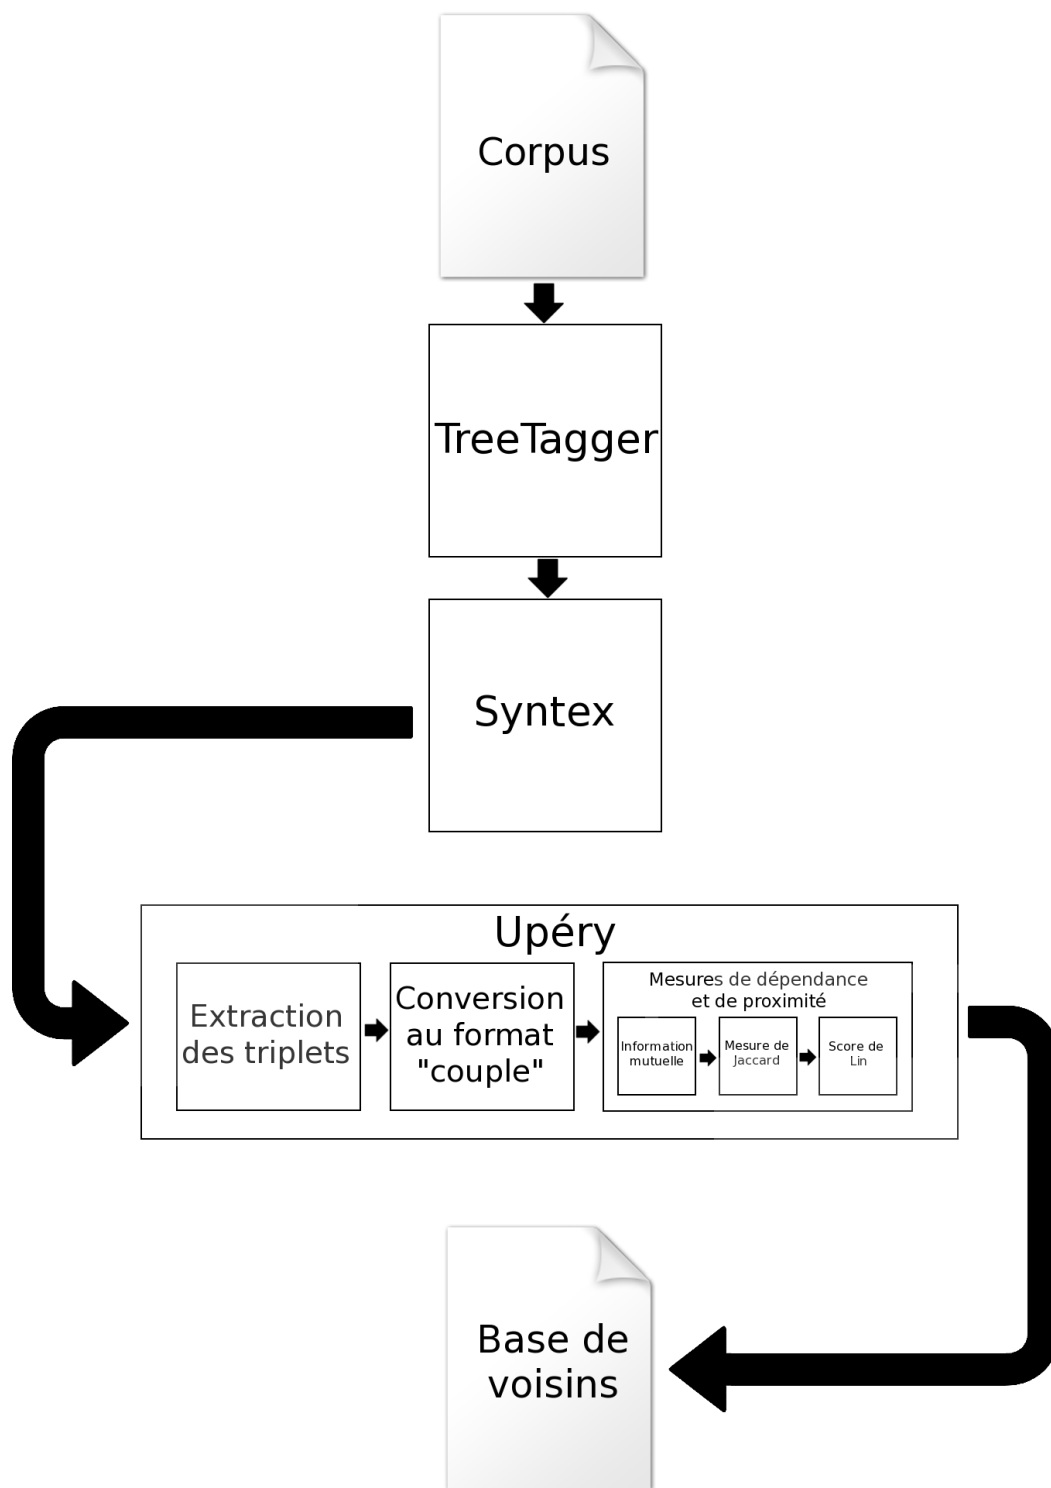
Corpus

TreeTagger

Syntex

Upéry

Extraction des triplets

Conversion au format "couple"

Mesures de dépendance et de proximité

Information mutuelle

Mesure de Jaccard

Score de Lin

Base de voisins